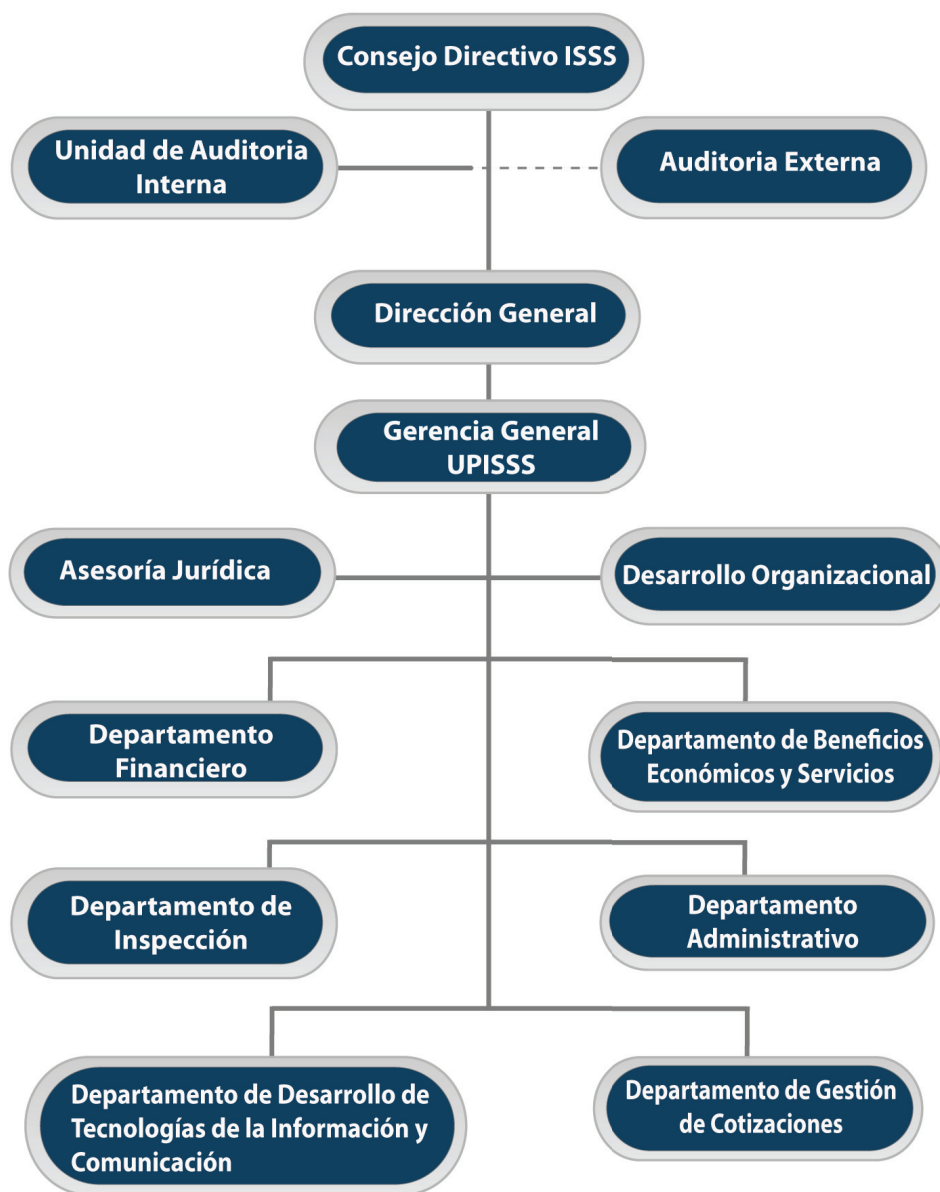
Consejo Directivo ISSS

Unidad de Auditoria Interna

Auditoria Externa

Dirección General

Gerencia General UPISSS

Asesoría Jurídica

Desarrollo Organizacional

Departamento Financiero

Departamento de Beneficios Económicos y Servicios

Departamento de Inspección

Departamento Administrativo

Departamento de Desarrollo de Tecnologías de la Información y Comunicación

Departamento de Gestión de Cotizaciones